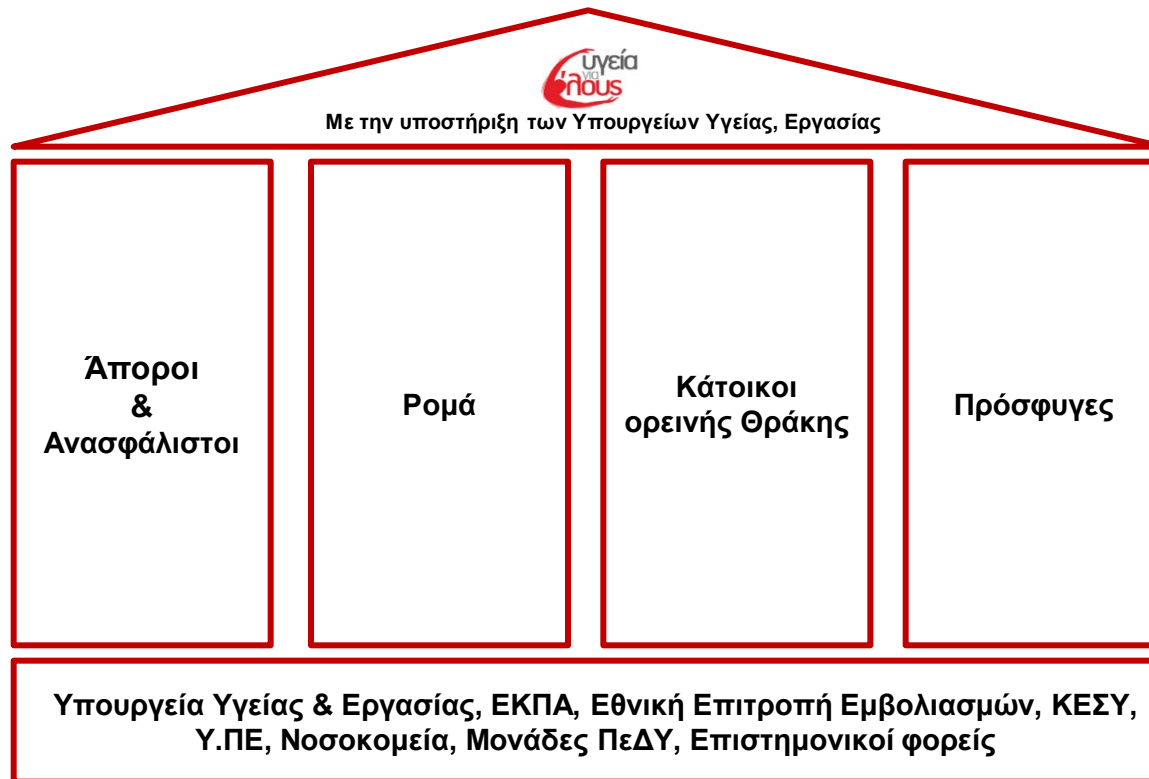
υγεία για όλους

Με την υποστήριξη των Υπουργείων Υγείας, Εργασίας

Άποροι & Ανασφάλιστοι

Ρομά

Κάτοικοι ορεινής Θράκης

Πρόσφυγες

Υπουργεία Υγείας & Εργασίας, ΕΚΠΑ, Εθνική Επιτροπή Εμβολιασμών, ΚΕΣΥ, Υ.ΠΕ, Νοσοκομεία, Μονάδες ΠεΔΥ, Επιστημονικοί φορείς